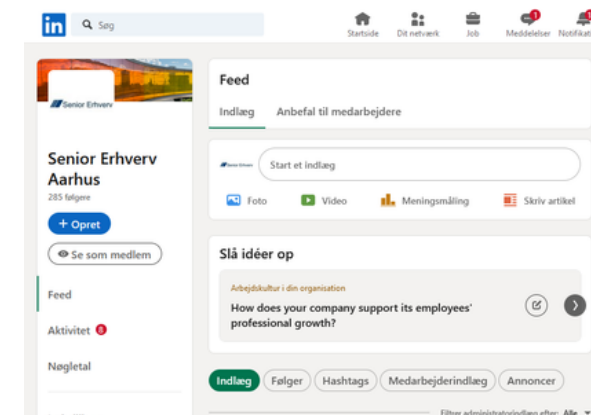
in Søg

Startside Dit netværk Job Meddelelser Notifikat

Senior Erhverv

Senior Erhverv Aarhus
285 følgere

+ Opret

Se som medlem

Feed

Aktivitet 8

Nøgletal

Feed

Indlæg Anbefal til medarbejdere

Senior Erhverv

Start et indlæg

Foto Video Meningsmåling Skriv artikel

Slå idéer op

Arbejdskultur i din organisation

How does your company support its employees' professional growth?

Indlæg Følger Hashtags Medarbejderindlæg Annoncer

Filter administratorindlæg efter: Alle